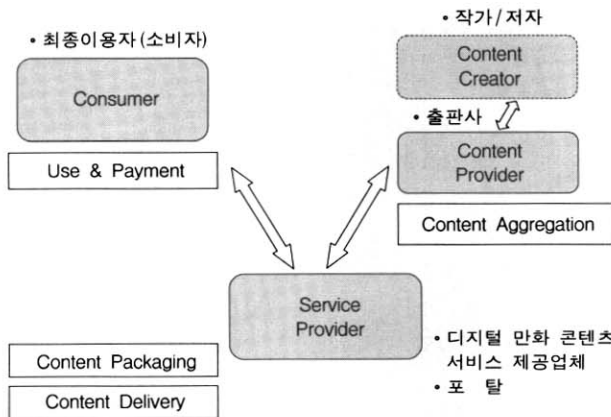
• 최종이용자(소비자)

Consumer

Use & Payment

• 작가/저자

Content Creator

• 출판사

Content Provider

Content Aggregation

Service Provider

Content Packaging

Content Delivery

• 디지털 만화 콘텐츠 서비스 제공업체

• 포 탈